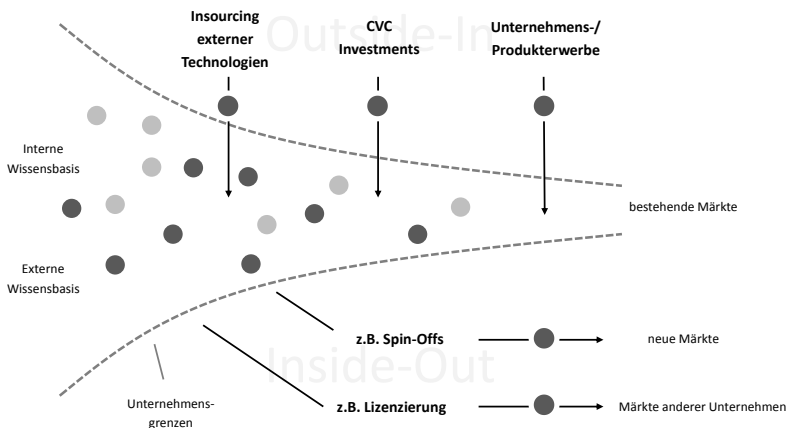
Outside-In

Insourcing externer Technologien

CVC Investments

Unternehmens-/ Produkterwerbe

Interne Wissensbasis

Externe Wissensbasis

bestehende Märkte

z.B. Spin-Offs

neue Märkte

Inside-Out

Unternehmensgrenzen

z.B. Lizenzierung

Märkte anderer Unternehmen